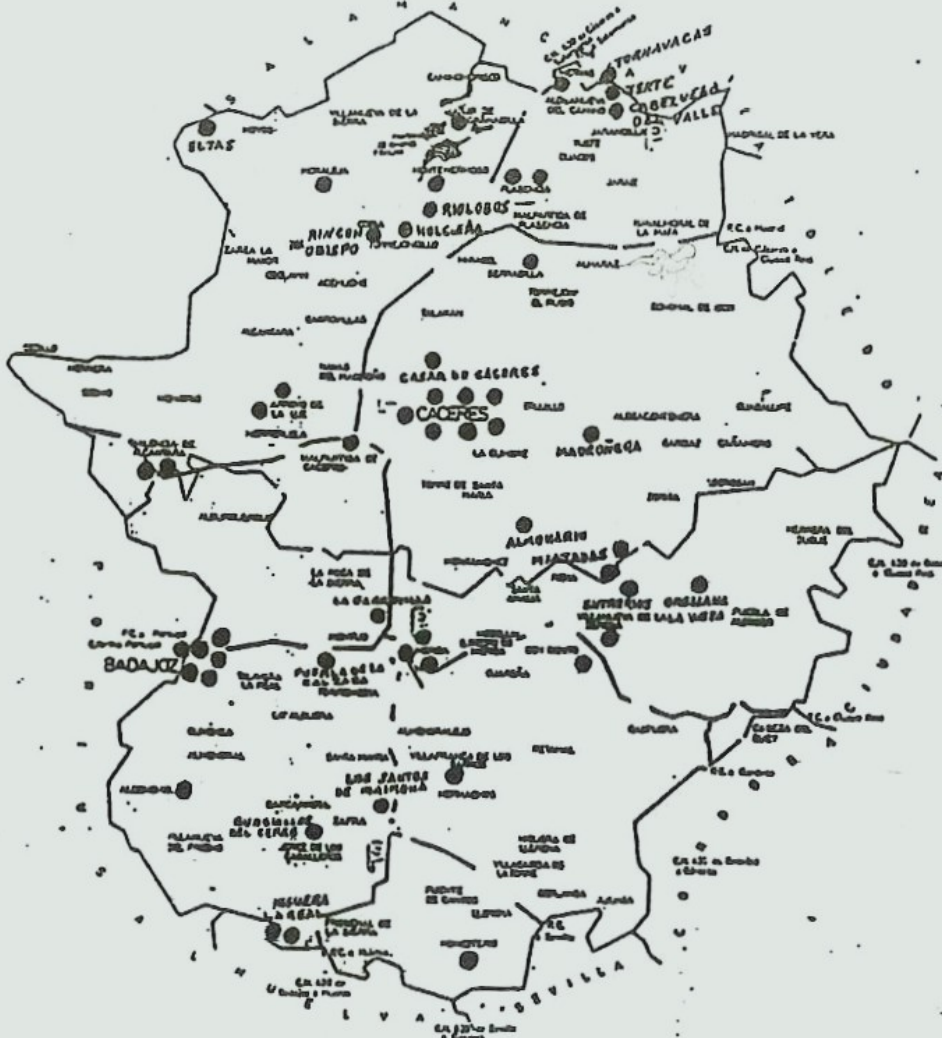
S A L A M A N C A

TORNAVACAS

JERTE Y CABEZUELA DEL VALLE

ELJAS

MORALEJA

MONTEHERMOSO

PLASENCIA

RIOLOBOS

HOLGUERA

RINCON DEL OBISPO

MALPARTIDA DE PLASENCIA

NAVALMORAL DE LA MATA

MADRIGAL DE LA VERA

ALMARAZ

CORIA

ZARZA LA MAYOR

ALCANTARA

CASAR DE CACERES

CACERES

ARROYO DE LA LUZ

VALENCIA DE ALCANTARA

MALPARTIDA DE CACERES

LA CUMBRE

MADROÑERA

TRUJILLO

GUADALUPE

TORRE DE SANTA MARIA

ALMOHARIN

MIAJADAS

LA CODOSERA

ALBURQUERQUE

LA ROCA DE LA SIERRA

LA GARROVILLA

MONTIJO

MERIDA

DON BENITO

ENTRERIOS ORELLANA

VILLANUEVA DE LA SERENA

PUEBLA DE ALCOCER

BADAJOZ

PUEBLA DE LA CALZADA

OLIVENZA

ALMENDRALEJO

VILLAFRANCA DE LOS BARROS

LOS SANTOS DE MAIMONA

ZAFRA

CASTUERA

CABEZA DEL BUEY

BURGUILLOS DEL CERRO

JEREZ DE LOS CABALLEROS

LLERENA

AZUAGA

HIGUERA LA REAL

FREGENAL DE LA SIERRA

MONESTERIO

H U E L V A

S E V I L L A

C I U D A D R E A L

T O L E D O

P O R T U G A L